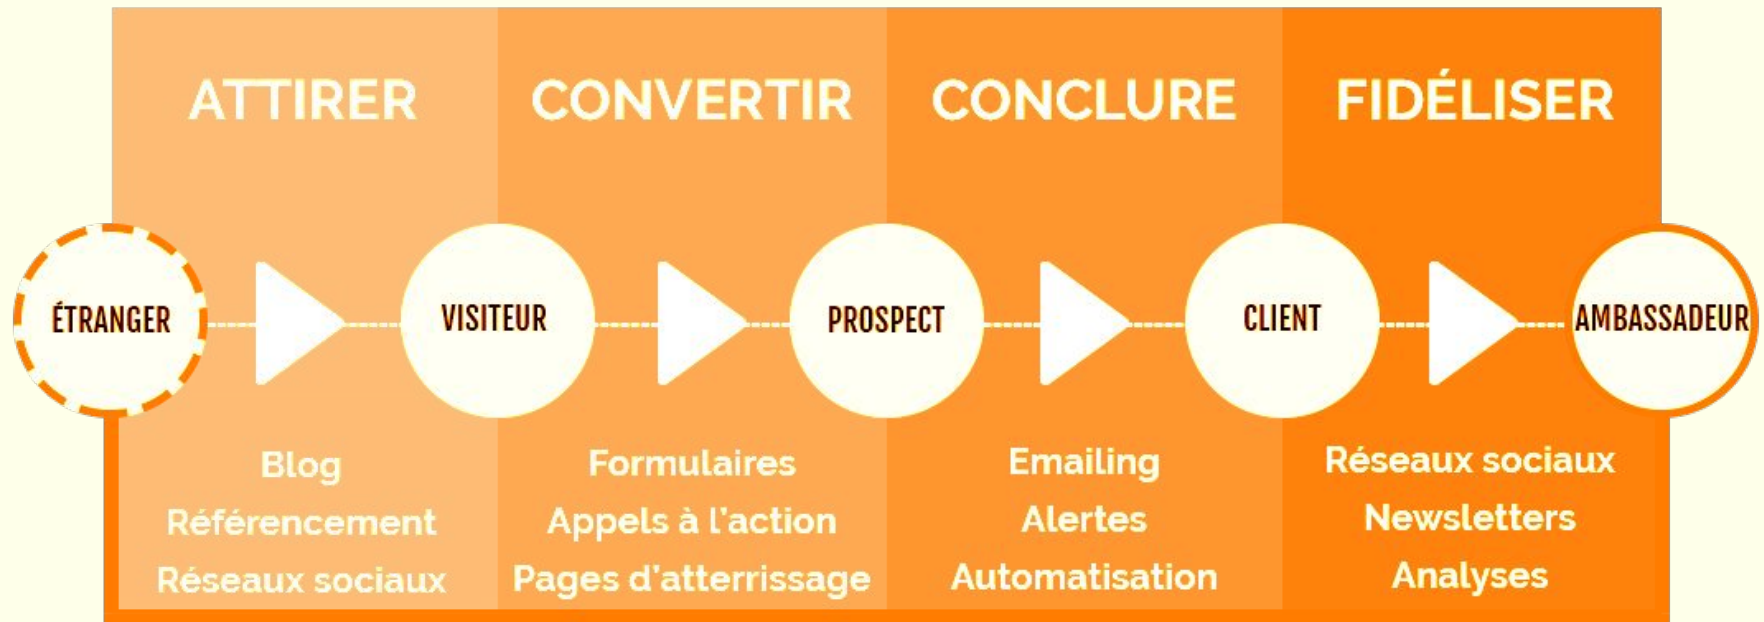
ATTIRER

CONVERTIR

CONCLURE

FIDÉLISER

ÉTRANGER

VISITEUR

PROSPECT

CLIENT

AMBASSADEUR

Blog
Référencement
Réseaux sociaux

Formulaires
Appels à l'action
Pages d'atterrissage

Emailing
Alertes
Automatisation

Réseaux sociaux
Newsletters
Analyses